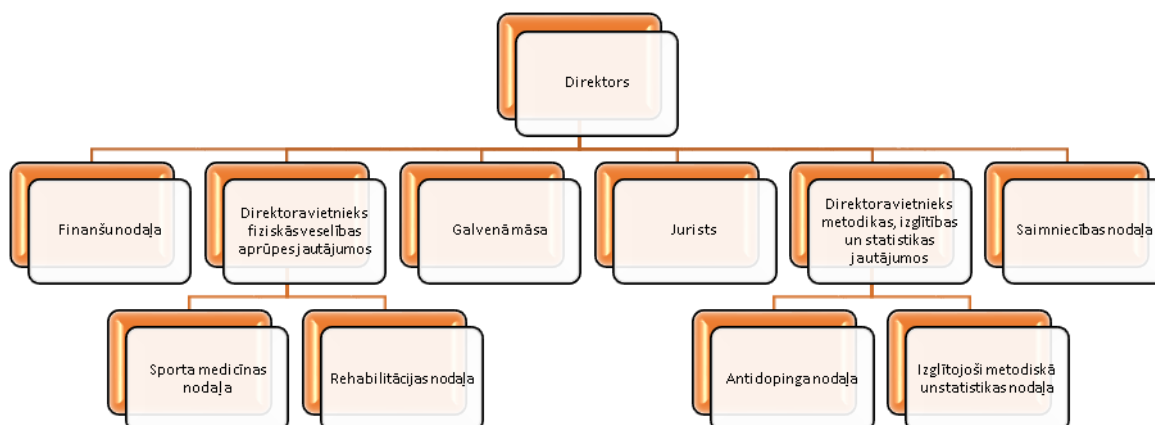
Direktors

Finanšunodaļa

Direktoravietnieks fiziskāsveselības aprūpesjautājumos

Galvenāmāsa

Jurists

Direktoravietnieks metodikas, izglītības un statistikas jautājumos

Saimniecībasnodaļa

Sporta medicīnas nodaļa

Rehabilitācijasnodaļa

Antidopinganodaļa

Izglītojoši metodiskā unstatistikasnodaļa